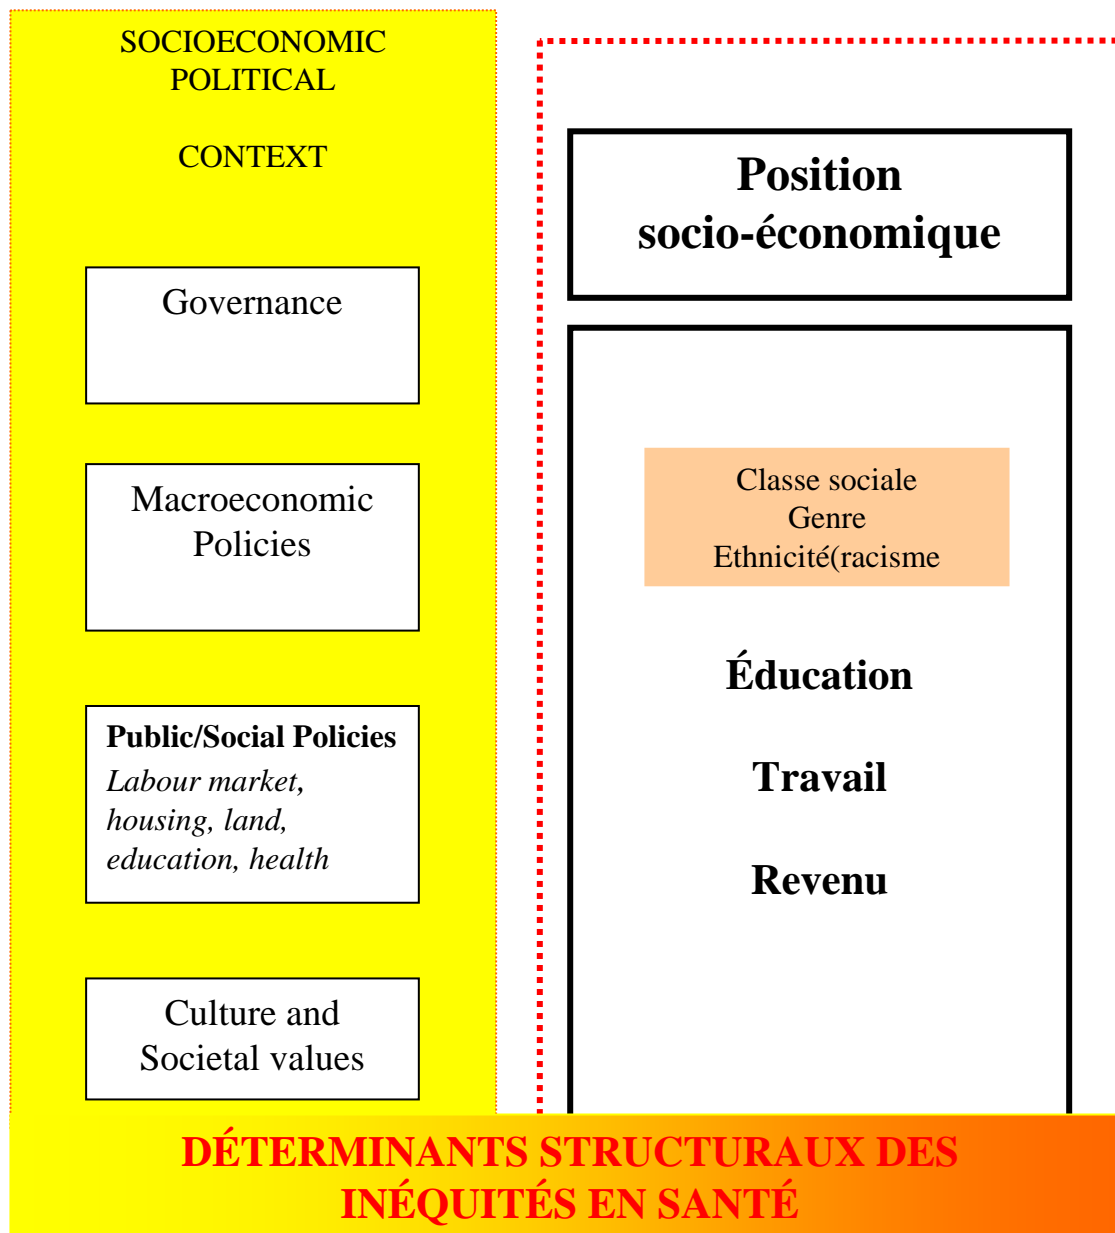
SOCIOECONOMIC POLITICAL

CONTEXT

Governance

Macroeconomic Policies

**Public/Social Policies**
*Labour market, housing, land, education, health*

Culture and Societal values

**Position socio-économique**

Classe sociale
Genre
Ethnicité(racisme

**Éducation**

**Travail**

**Revenu**

DÉTERMINANTS STRUCTURAUX DES INÉQUITÉS EN SANTÉ